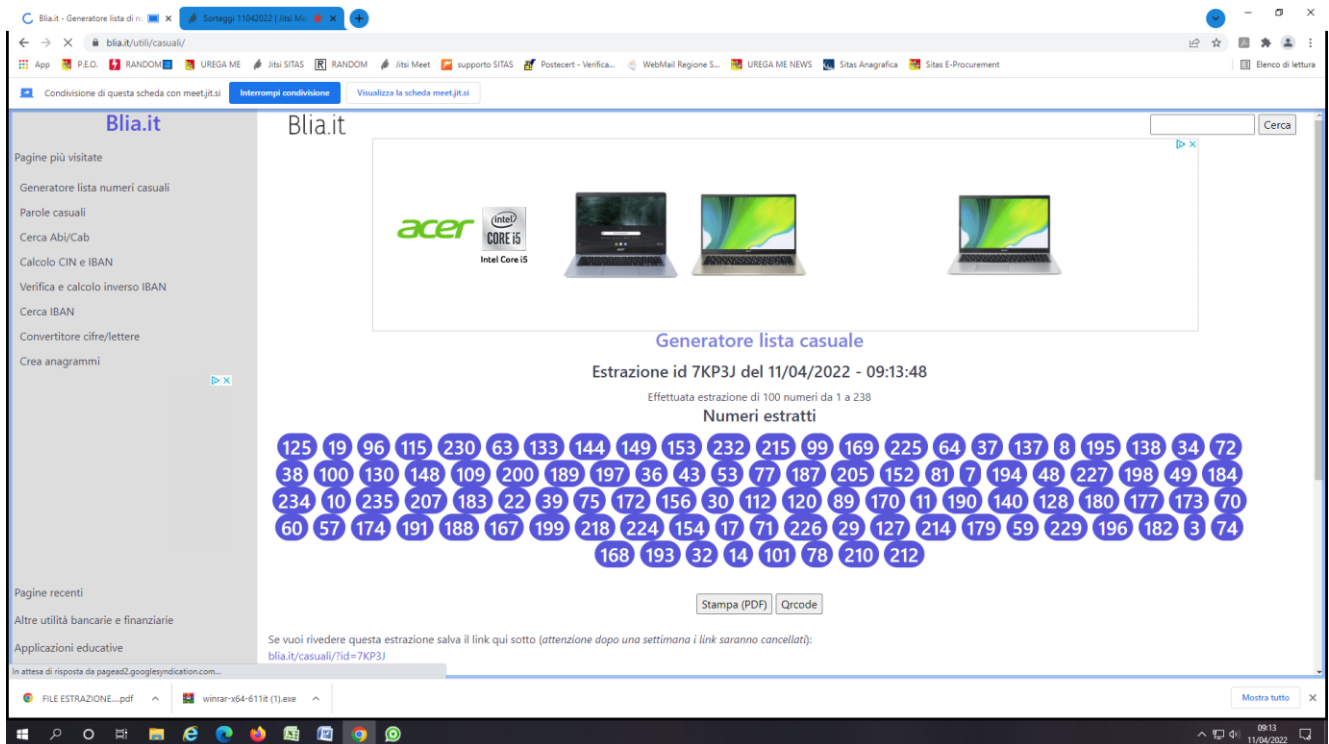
Blia.it - Generatore lista di n
Sorteggi 11042022 | Jitsi Me

blia.it/utili/casuali/

App P.E.O. RANDOM UREGA ME Jitsi SITAS RANDOM Jitsi Meet supporto SITAS Postecert - Verifica... WebMail Regione S... UREGA ME NEWS Sitas Anagrafica Sitas E-Procurement Elenco di lettura

Condivisione di questa scheda con meet.jit.si Interrompi condivisione Visualizza la scheda meet.jit.si

Blia.it

Pagine più visitate

Generatore lista numeri casuali
Parole casuali
Cerca Abi/Cab
Calcolo CIN e IBAN
Verifica e calcolo inverso IBAN
Cerca IBAN
Convertitore cifre/lettere
Crea anagrammi

Pagine recenti
Altre utilità bancarie e finanziarie
Applicazioni educative

Blia.it

Cerca

acer intel CORE i5 Intel Core i5

Generatore lista casuale

Estrazione id 7KP3J del 11/04/2022 - 09:13:48

Effettuata estrazione di 100 numeri da 1 a 238

Numeri estratti

125 19 96 115 230 63 133 144 149 153 232 215 99 169 225 64 37 137 8 195 138 34 72 38 100 130 148 109 200 189 197 36 43 53 77 187 205 152 81 7 194 48 227 198 49 184 234 10 235 207 183 22 39 75 172 156 30 112 120 89 170 11 190 140 128 180 177 173 70 60 57 174 191 188 167 199 218 224 154 17 71 226 29 127 214 179 59 229 196 182 3 74 168 193 32 14 101 78 210 212

Stampa (PDF) Qrcode

Se vuoi rivedere questa estrazione salva il link qui sotto (attenzione dopo una settimana i link saranno cancellati):
blia.it/casuali/?id=7KP3J

In attesa di risposta da pagead2.googlesyndication.com...

FILE ESTRAZIONE....pdf winrar-x64-611it (1).exe Mostra tutto

09:13
11/04/2022